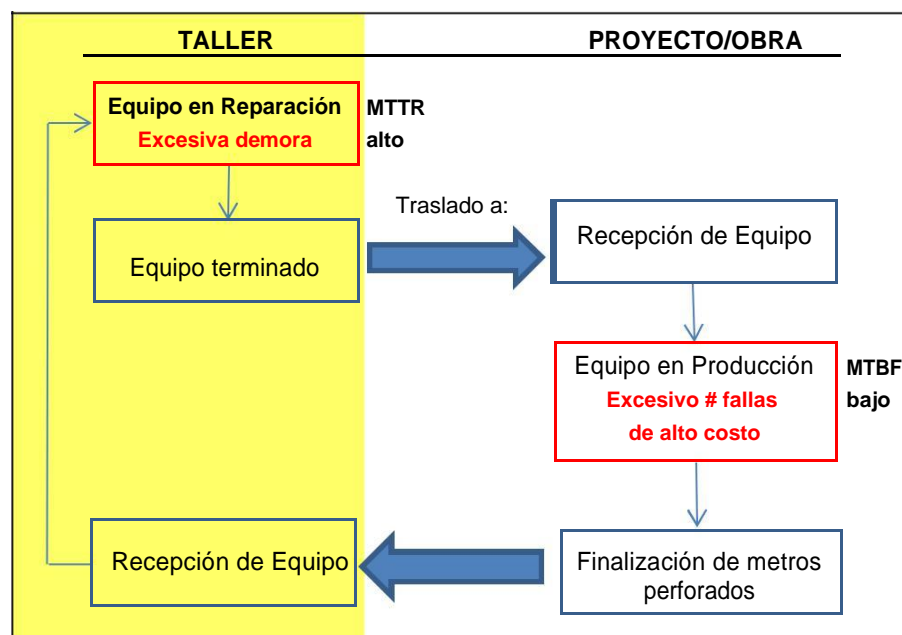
TALLER

PROYECTO/OBRA

Equipo en Reparación
Excesiva demora

MTTR
alto

Traslado a:

Equipo terminado

Recepción de Equipo

Equipo en Producción
Excesivo # fallas de alto costo

MTBF
bajo

Recepción de Equipo

Finalización de metros perforados